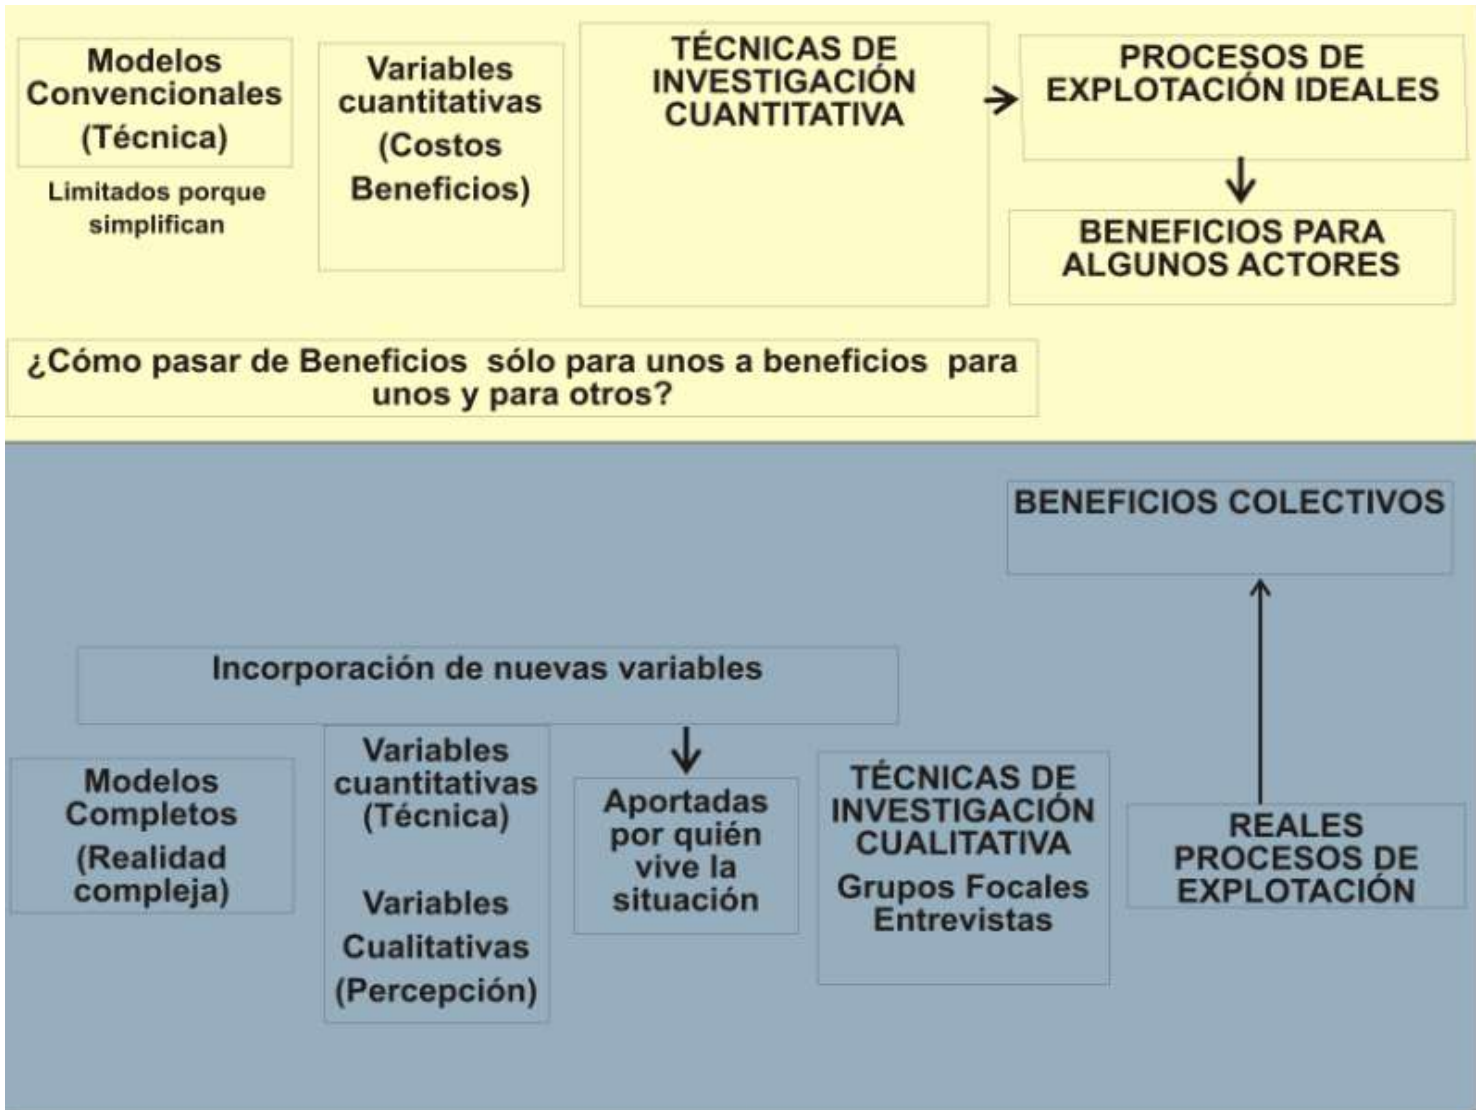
Modelos Convencionales (Técnica)

Limitados porque simplifican

Variables cuantitativas (Costos Beneficios)

TÉCNICAS DE INVESTIGACIÓN CUANTITATIVA

PROCESOS DE EXPLOTACIÓN IDEALES

BENEFICIOS PARA ALGUNOS ACTORES

¿Cómo pasar de Beneficios sólo para unos a beneficios para unos y para otros?

BENEFICIOS COLECTIVOS

Incorporación de nuevas variables

Modelos Completos (Realidad compleja)

Variables cuantitativas (Técnica)

Variables Cualitativas (Percepción)

Aportadas por quién vive la situación

TÉCNICAS DE INVESTIGACIÓN CUALITATIVA
Grupos Focales Entrevistas

REALES PROCESOS DE EXPLOTACIÓN